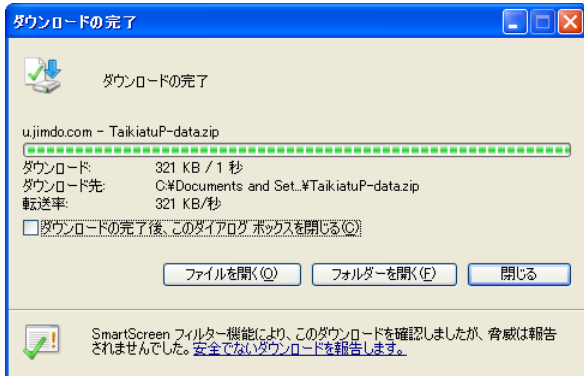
ダウンロードの完了

ダウンロードの完了

u.jimdo.com - TaikiatuP-data.zip

ダウンロード: 321 KB / 1 秒
ダウンロード先: C:¥Documents and Set...¥TaikiatuP-data.zip
転送率: 321 KB/秒

ダウンロードの完了後、このダイアログ ボックスを閉じる(C)

ファイルを開く(O)
フォルダーを開く(F)
閉じる

SmartScreen フィルター機能により、このダウンロードを確認しましたが、脅威は報告されませんでした。安全でないダウンロードを報告します。